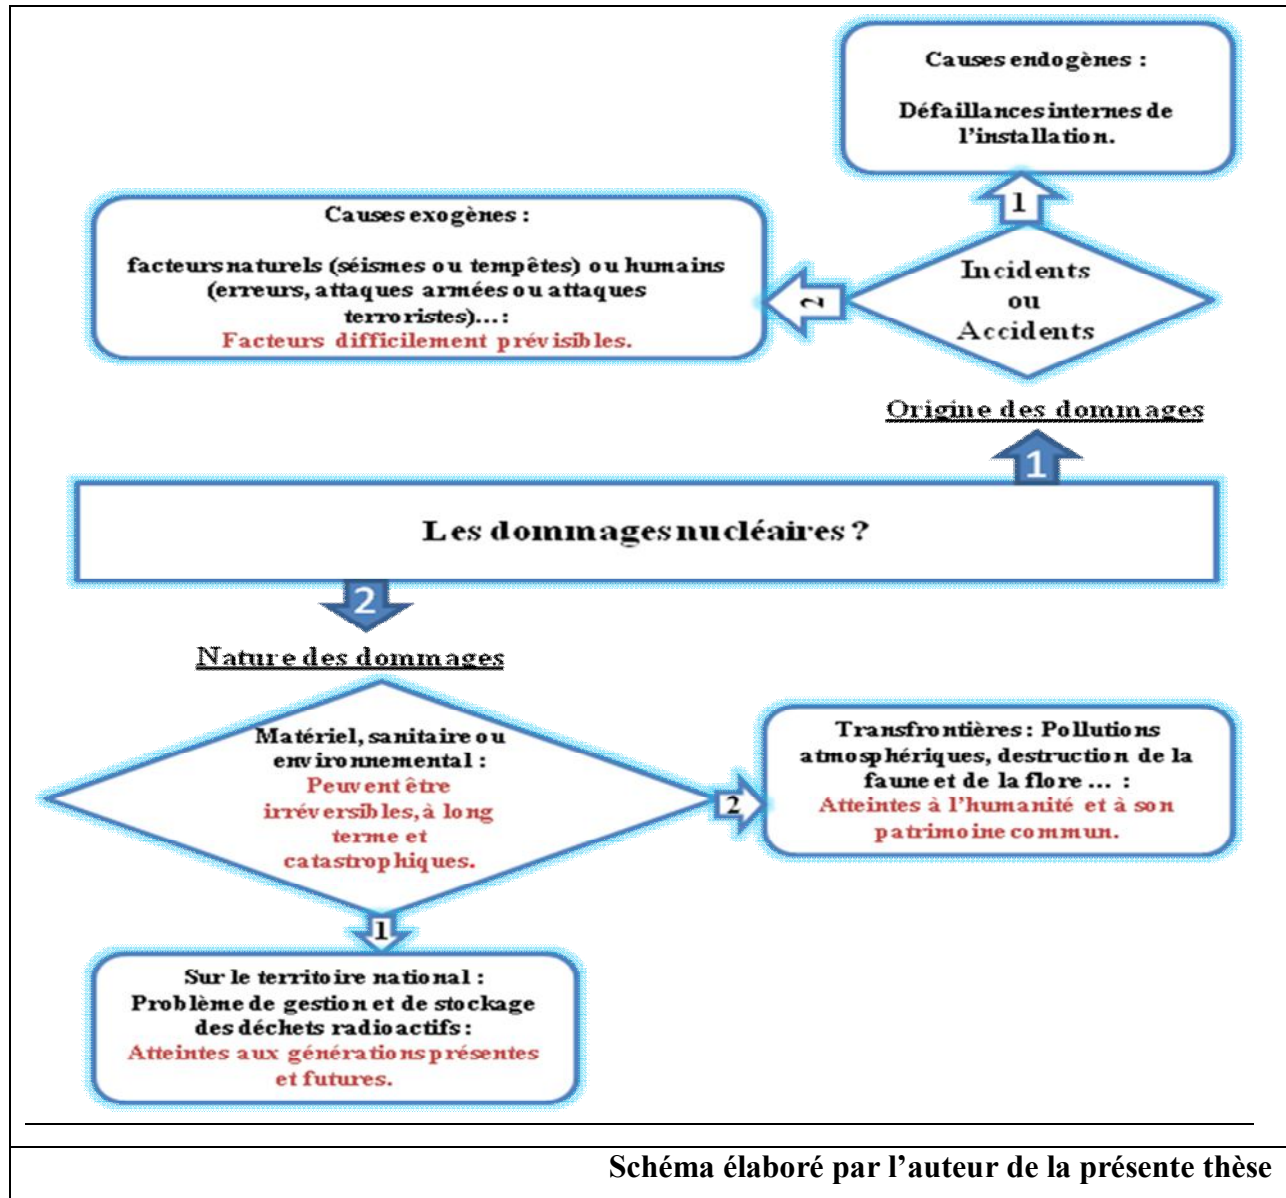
Causes endogènes :

Défaillances internes de l'installation.

1

Causes exogènes :

facteurs naturels (séismes ou tempêtes) ou humains (erreurs, attaques armées ou attaques terroristes)... :
Facteurs difficilement prévisibles.

2

Incidents ou Accidents

Origine des dommages

1

Les dommages nucléaires ?

2

Nature des dommages

Matériel, sanitaire ou environnemental :
Peuvent être irréversibles, à long terme et catastrophiques.

2

Transfrontières : Pollutions atmosphériques, destruction de la faune et de la flore ... :
Atteintes à l'humanité et à son patrimoine commun.

1

Sur le territoire national :
Problème de gestion et de stockage des déchets radioactifs :
Atteintes aux générations présentes et futures.

Schéma élaboré par l'auteur de la présente thèse